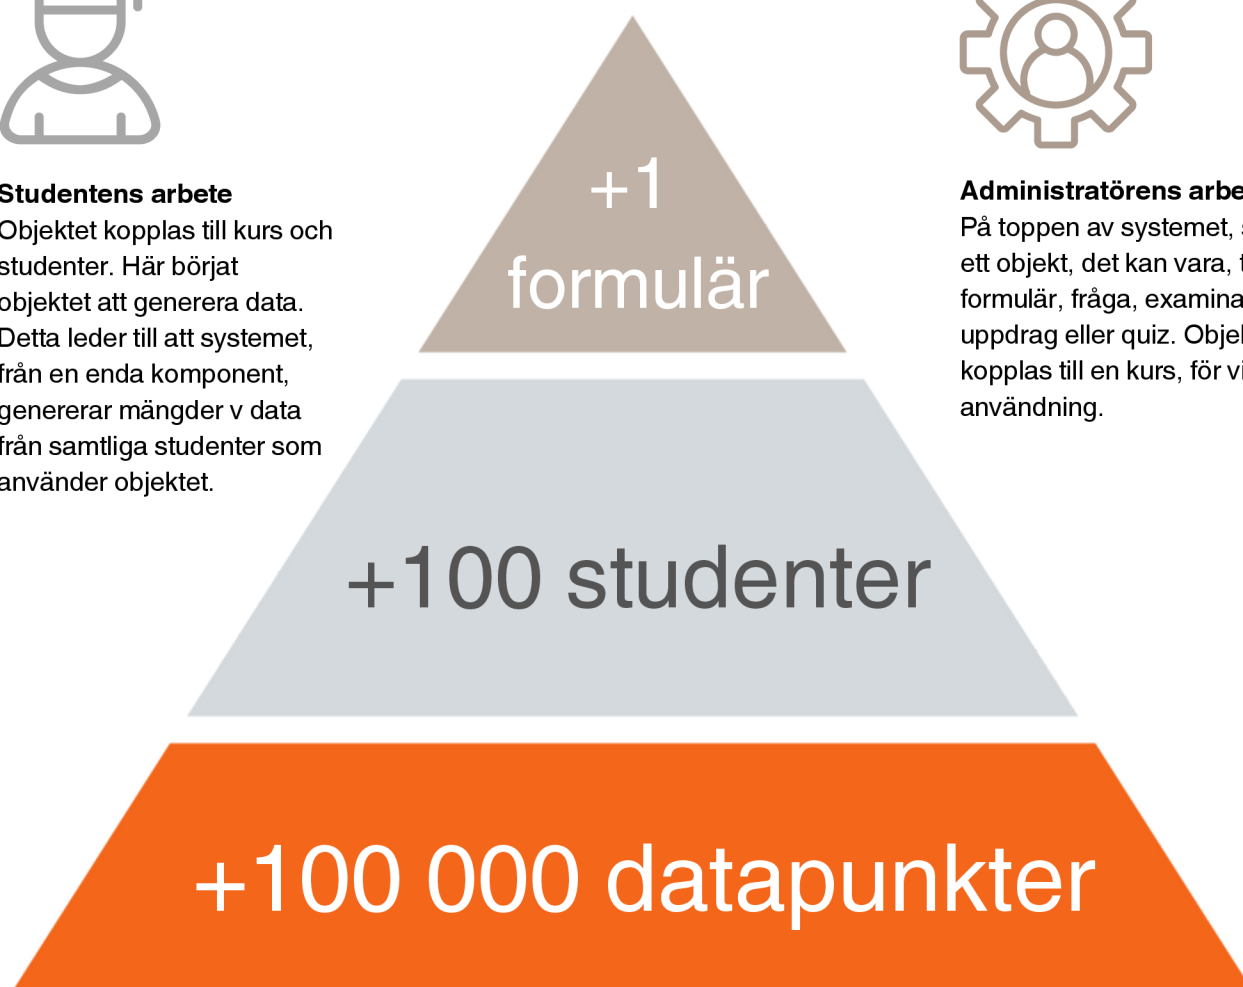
Studentens arbete
Objektet kopplas till kurs och studenter. Här börjat objektet att generera data. Detta leder till att systemet, från en enda komponent, genererar mängder v data från samtliga studenter som använder objektet.

+1
formulär

Administratörens arbe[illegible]
På toppen av systemet, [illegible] ett objekt, det kan vara, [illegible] formulär, fråga, examina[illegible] uppdrag eller quiz. Obje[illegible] kopplas till en kurs, för v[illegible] användning.

+100 studenter

+100 000 datapunkter